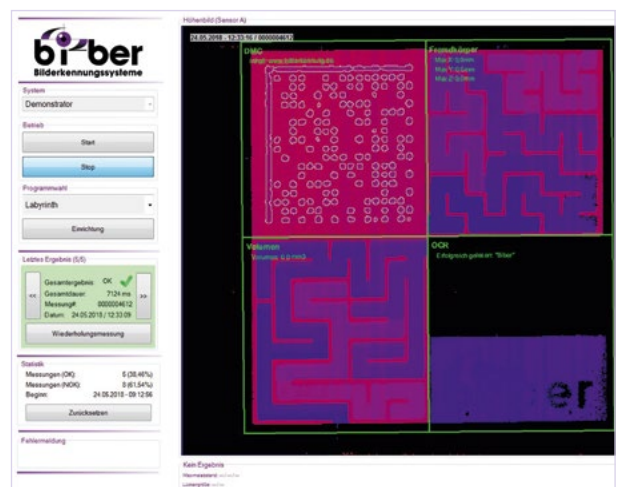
bi-ber
Bilderkennungssysteme

System
Demonstrator

Betrieb
Start
Stop

Programmwahl
Labyrinth
Einrichtung

Letztes Ergebnis (5/5)
<<
Gesamtergebnis: OK
Gesamtdauer: 7124 ms
Messung#: 0000004612
Datum: 24.05.2018 / 12:33:09
>>
Wiederholungsmessung

Statistik
Messungen (OK): 5 (38,46%)
Messungen (NOK): 8 (61,54%)
Beginn: 24.05.2018 - 09:12:56
Zurücksetzen

Fehlermeldung

Höhenbild (Sensor A)
24.05.2018 / 12:33:10 / 0000004612

DMC
http://www.bilderkennung.de

Fremdkörper
Max X: 0,0mm
Max Y: 0,0mm
Max Z: 0,0mm

Volumen
Volumen: 0,0 mm3

OCR
Erfolgreich gelesen: "Biber"

er

Kein Ergebnis
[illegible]
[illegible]